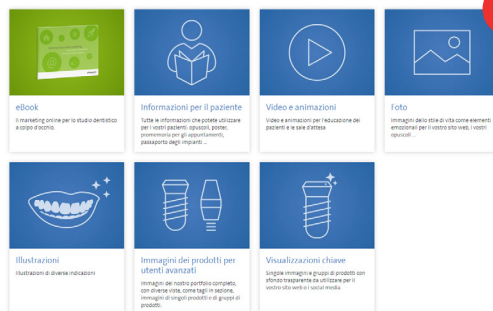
eBook

Il marketing online per lo studio dentistico a colpo d'occhio.

Informazioni per il paziente

Tutte le informazioni che potete utilizzare per i vostri pazienti: opuscoli, poster, promemoria per gli appuntamenti, passaporto degli impianti ...

Video e animazioni

Video e animazioni per l'educazione dei pazienti e le sale d'attesa

Foto

Immagini dello stile di vita come elementi emozionali per il vostro sito web, i vostri opuscoli ...

Illustrazioni

Illustrazioni di diverse indicazioni

Immagini dei prodotti per utenti avanzati

Immagini del nostro portfolio completo, con diverse viste, come tagli in sezione, immagini di singoli prodotti e di gruppi di prodotti.

Visualizzazioni chiave

Singole immagini e gruppi di prodotti con sfondo trasparente da utilizzare per il vostro sito web e i social media